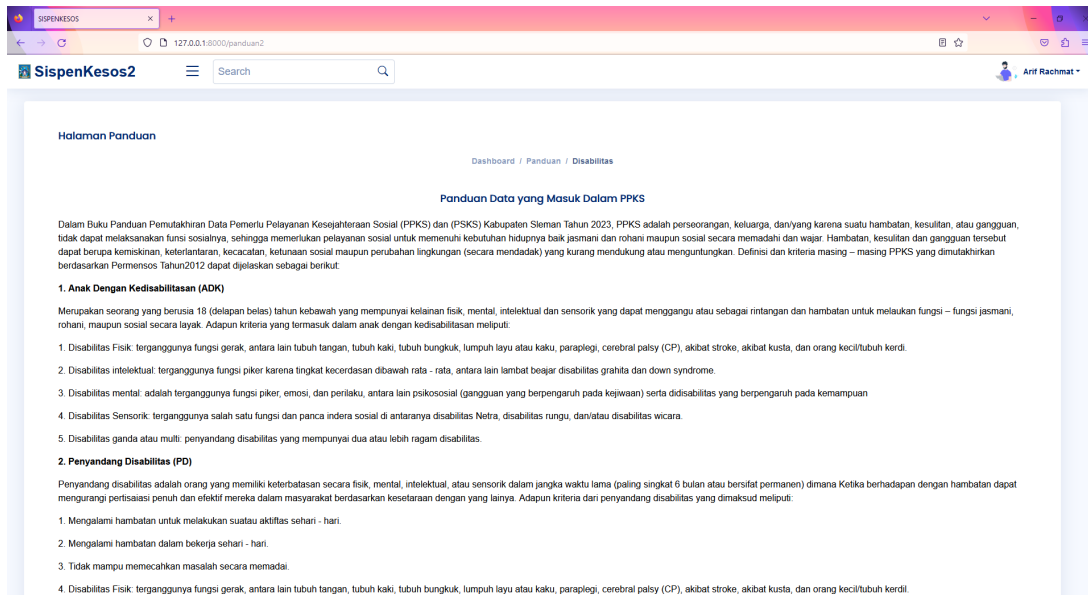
SISPENKESOS × +

127.0.0.1:8000/panduan2

SispenKesos2 Search

Arif Rachmat

Halaman Panduan

Dashboard / Panduan / Disabilitas

Panduan Data yang Masuk Dalam PPKS

Dalam Buku Panduan Pemutakhiran Data Pemerlu Pelayanan Kesejahteraan Sosial (PPKS) dan (PSKS) Kabupaten Sleman Tahun 2023, PPKS adalah perseorangan, keluarga, dan/yang karena suatu hambatan, kesulitan, atau gangguan, tidak dapat melaksanakan funsi sosialnya, sehingga memerlukan pelayanan sosial untuk memenuhi kebutuhan hidupnya baik jasmani dan rohani maupun sosial secara memadahi dan wajar. Hambatan, kesulitan dan gangguan tersebut dapat berupa kemiskinan, keterlantaran, kecacatan, ketunaan sosial maupun perubahan lingkungan (secara mendadak) yang kurang mendukung atau menguntungkan. Definisi dan kriteria masing – masing PPKS yang dimutakhirkan berdasarkan Permensos Tahun2012 dapat dijelaskan sebagai berikut:

1. Anak Dengan Kedisabilitasan (ADK)

Merupakan seorang yang berusia 18 (delapan belas) tahun kebawah yang mempunyai kelainan fisik, mental, intelektual dan sensorik yang dapat menggangu atau sebagai rintangan dan hambatan untuk melaukan fungsi – fungsi jasmani, rohani, maupun sosial secara layak. Adapun kriteria yang termasuk dalam anak dengan kedisabilitasan meliputi:

1. Disabilitas Fisik: terganggunya fungsi gerak, antara lain tubuh tangan, tubuh kaki, tubuh bungkuk, lumpuh layu atau kaku, paraplegi, cerebral palsy (CP), akibat stroke, akibat kusta, dan orang kecil/tubuh kerdi.

2. Disabilitas intelektual: terganggunya fungsi piker karena tingkat kecerdasan dibawah rata - rata, antara lain lambat beajar disabilitas grahita dan down syndrome.

3. Disabilitas mental: adalah terganggunya fungsi piker, emosi, dan perilaku, antara lain psikososial (gangguan yang berpengaruh pada kejiwaan) serta didisabilitas yang berpengaruh pada kemampuan

4. Disabilitas Sensorik: terganggunya salah satu fungsi dan panca indera sosial di antaranya disabilitas Netra, disabilitas rungu, dan/atau disabilitas wicara.

5. Disabilitas ganda atau multi: penyandang disabilitas yang mempunyai dua atau lebih ragam disabilitas.

2. Penyandang Disabilitas (PD)

Penyandang disabilitas adalah orang yang memiliki keterbatasan secara fisik, mental, intelektual, atau sensorik dalam jangka waktu lama (paling singkat 6 bulan atau bersifat permanen) dimana Ketika berhadapan dengan hambatan dapat mengurangi pertisaiasi penuh dan efektif mereka dalam masyarakat berdasarkan kesetaraan dengan yang lainya. Adapun kriteria dari penyandang disabilitas yang dimaksud meliputi:

1. Mengalami hambatan untuk melakukan suatau aktiftas sehari - hari.

2. Mengalami hambatan dalam bekerja sehari - hari.

3. Tidak mampu memecahkan masalah secara memadai.

4. Disabilitas Fisik: terganggunya fungsi gerak, antara lain tubuh tangan, tubuh kaki, tubuh bungkuk, lumpuh layu atau kaku, paraplegi, cerebral palsy (CP), akibat stroke, akibat kusta, dan orang kecil/tubuh kerdil.